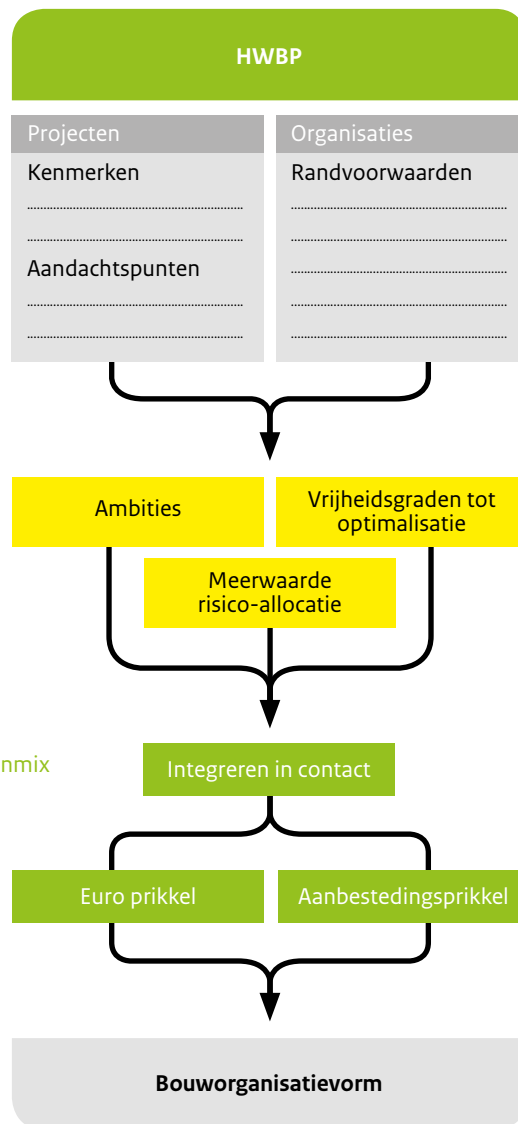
HWBP

Projecten

Kenmerken

Aandachtspunten

Organisaties

Randvoorwaarden

Ambities

Vrijheidsgraden tot optimalisatie

Meerwaarde risico-allocatie

nmix

Integreren in contact

Euro prikkel

Aanbestedingsprikkel

Bouworganisatievorm